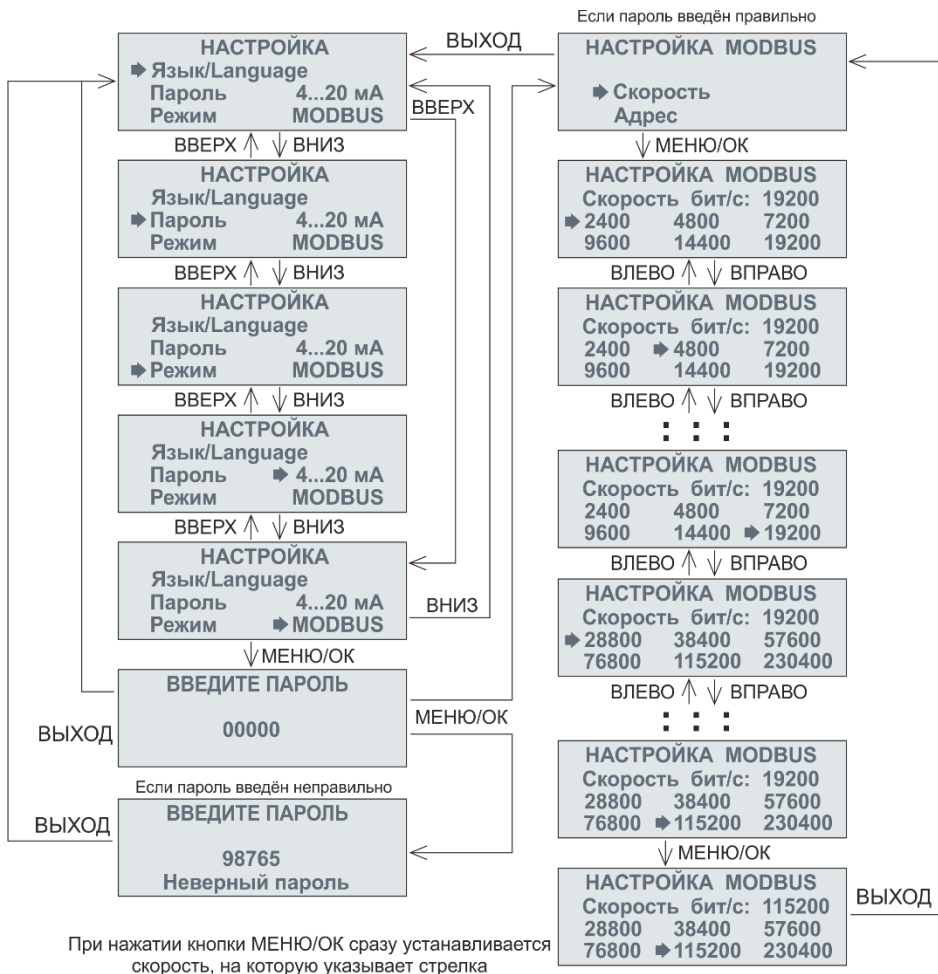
НАСТРОЙКА
➡ Язык/Language
Пароль 4...20 мА
Режим MODBUS

ВЫХОД

ВВЕРХ

ВВЕРХ ↑ ↓ ВНИЗ

НАСТРОЙКА
Язык/Language
➡ Пароль 4...20 мА
Режим MODBUS

ВВЕРХ ↑ ↓ ВНИЗ

НАСТРОЙКА
Язык/Language
Пароль 4...20 мА
➡ Режим MODBUS

ВВЕРХ ↑ ↓ ВНИЗ

НАСТРОЙКА
Язык/Language
Пароль ➡ 4...20 мА
Режим MODBUS

ВВЕРХ ↑ ↓ ВНИЗ

НАСТРОЙКА
Язык/Language
Пароль 4...20 мА
Режим ➡ MODBUS

ВНИЗ

↓ МЕНЮ/ОК

ВВЕДИТЕ ПАРОЛЬ
00000

ВЫХОД

МЕНЮ/ОК

Если пароль введён неправильно

ВВЕДИТЕ ПАРОЛЬ
98765
Неверный пароль

ВЫХОД

Если пароль введён правильно

НАСТРОЙКА MODBUS
➡ Скорость
Адрес

↓ МЕНЮ/ОК

НАСТРОЙКА MODBUS
Скорость бит/с: 19200
➡ 2400 4800 7200
9600 14400 19200

ВЛЕВО ↑ ↓ ВПРАВО

НАСТРОЙКА MODBUS
Скорость бит/с: 19200
2400 ➡ 4800 7200
9600 14400 19200

ВЛЕВО ↑ ↓ ВПРАВО

: : :

НАСТРОЙКА MODBUS
Скорость бит/с: 19200
2400 4800 7200
9600 14400 ➡ 19200

ВЛЕВО ↑ ↓ ВПРАВО

НАСТРОЙКА MODBUS
Скорость бит/с: 19200
➡ 28800 38400 57600
76800 115200 230400

ВЛЕВО ↑ ↓ ВПРАВО

: : :

НАСТРОЙКА MODBUS
Скорость бит/с: 19200
28800 38400 57600
76800 ➡ 115200 230400

↓ МЕНЮ/ОК

НАСТРОЙКА MODBUS
Скорость бит/с: 115200
28800 38400 57600
76800 ➡ 115200 230400

ВЫХОД

При нажатии кнопки МЕНЮ/ОК сразу устанавливается скорость, на которую указывает стрелка